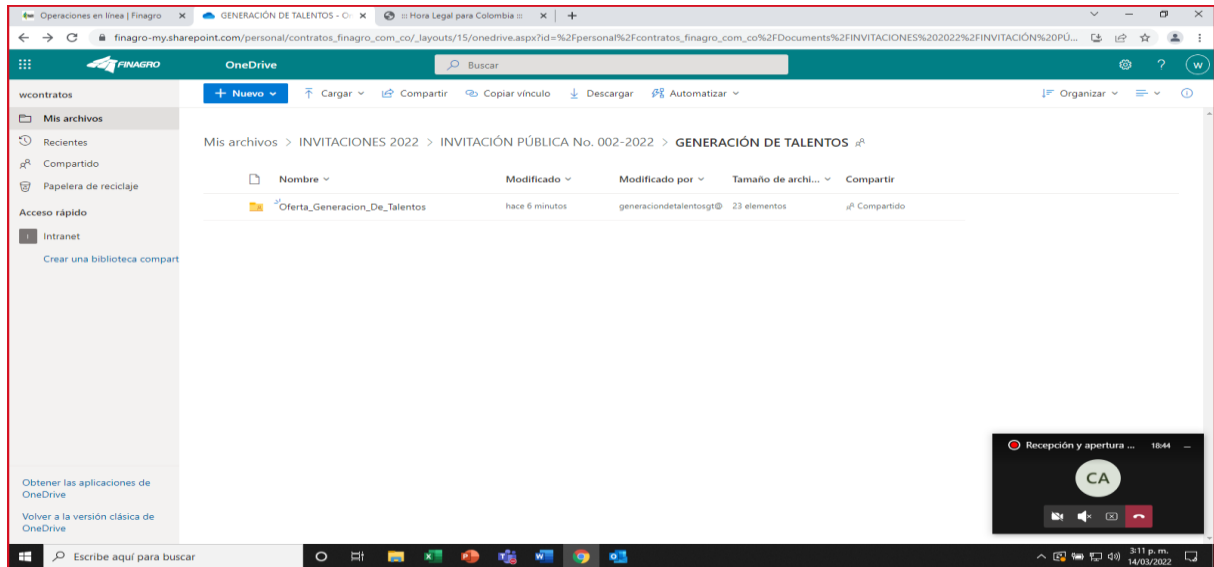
Operaciones en línea | Finagro × GENERACIÓN DE TALENTOS - O × :: Hora Legal para Colombia :: × +

finagro-my.sharepoint.com/personal/contratos_finagro_com_co/_layouts/15/onedrive.aspx?id=%2Fpersonal%2Fcontratos_finagro_com_co%2FDocuments%2FINVITACIONES%202022%2FINVITACIÓN%20PÚ...

FINAGRO OneDrive Buscar

wcontratos

+ Nuevo Cargar Compartir Copiar vínculo Descargar Automatizar Organizar

Mis archivos
Recientes
Compartido
Papelera de reciclaje
Acceso rápido
Intranet
Crear una biblioteca compart

Mis archivos > INVITACIONES 2022 > INVITACIÓN PÚBLICA No. 002-2022 > GENERACIÓN DE TALENTOS

| Nombre | Modificado | Modificado por | Tamaño de archi... | Compartir |
|---|---|---|---|---|
| Oferta_Generacion_De_Talentos | hace 6 minutos | generaciondetalentosgt@ | 23 elementos | Compartido |

Obtener las aplicaciones de OneDrive

Volver a la versión clásica de OneDrive

Recepción y apertura ... 18:44
CA

Escribe aquí para buscar

3:11 p. m.
14/03/2022